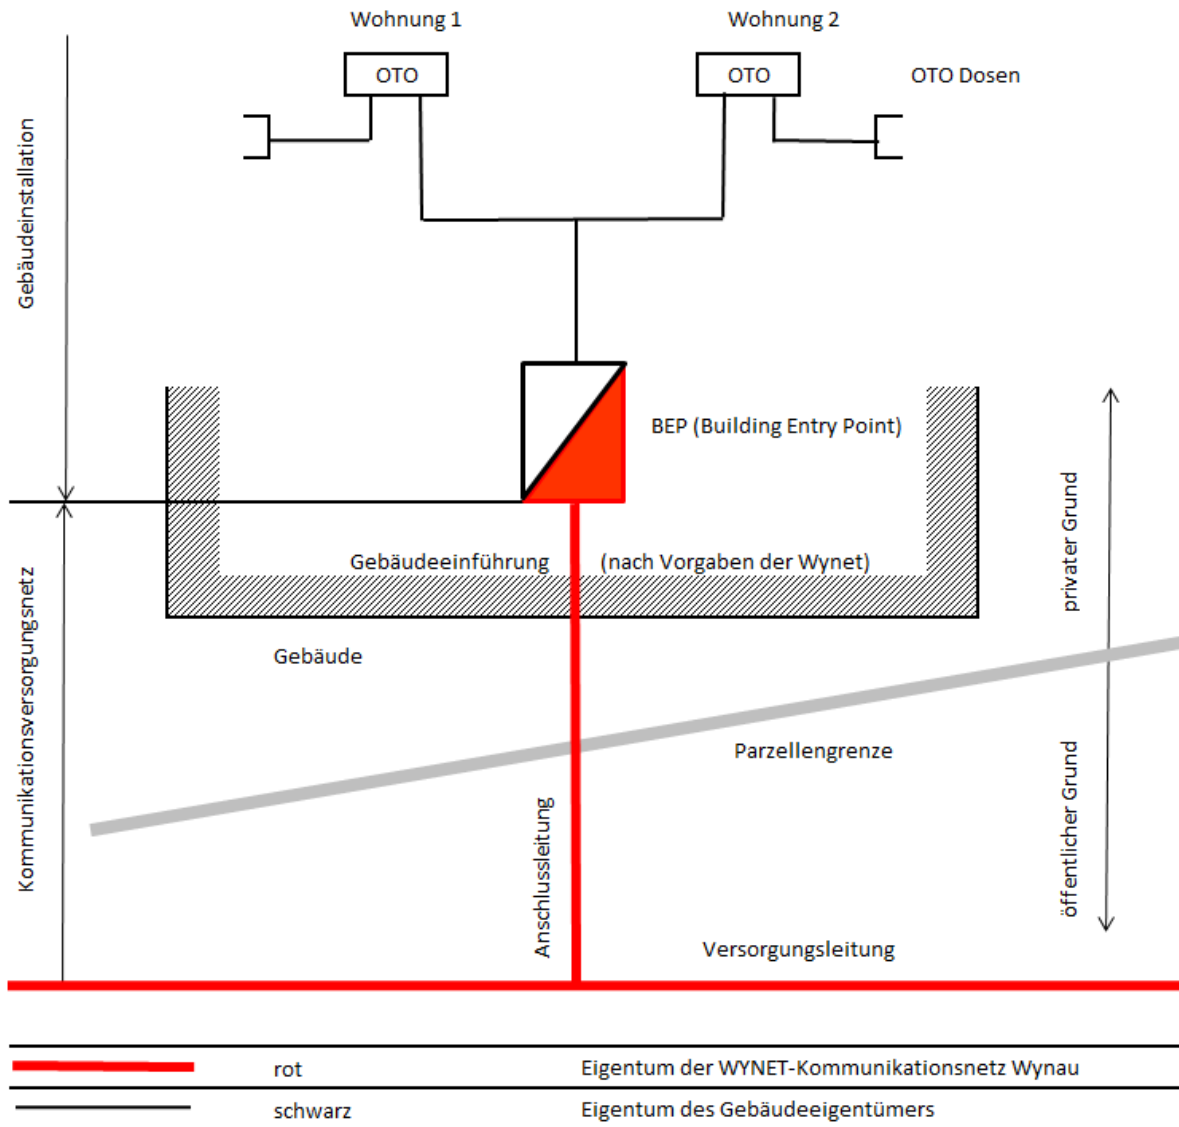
Wohnung 1

Wohnung 2

OTO

OTO

OTO Dosen

Gebäudeinstallation

BEP (Building Entry Point)

Gebäudeeinführung (nach Vorgaben der Wynet)

Gebäude

privater Grund

Parzellengrenze

Kommunikationsversorgungsnetz

Anschlussleitung

öffentlicher Grund

Versorgungsleitung

| | | |
|---|---|---|
| | rot | Eigentum der WYNET-Kommunikationsnetz Wynau |
| | schwarz | Eigentum des Gebäudeeigentümers |